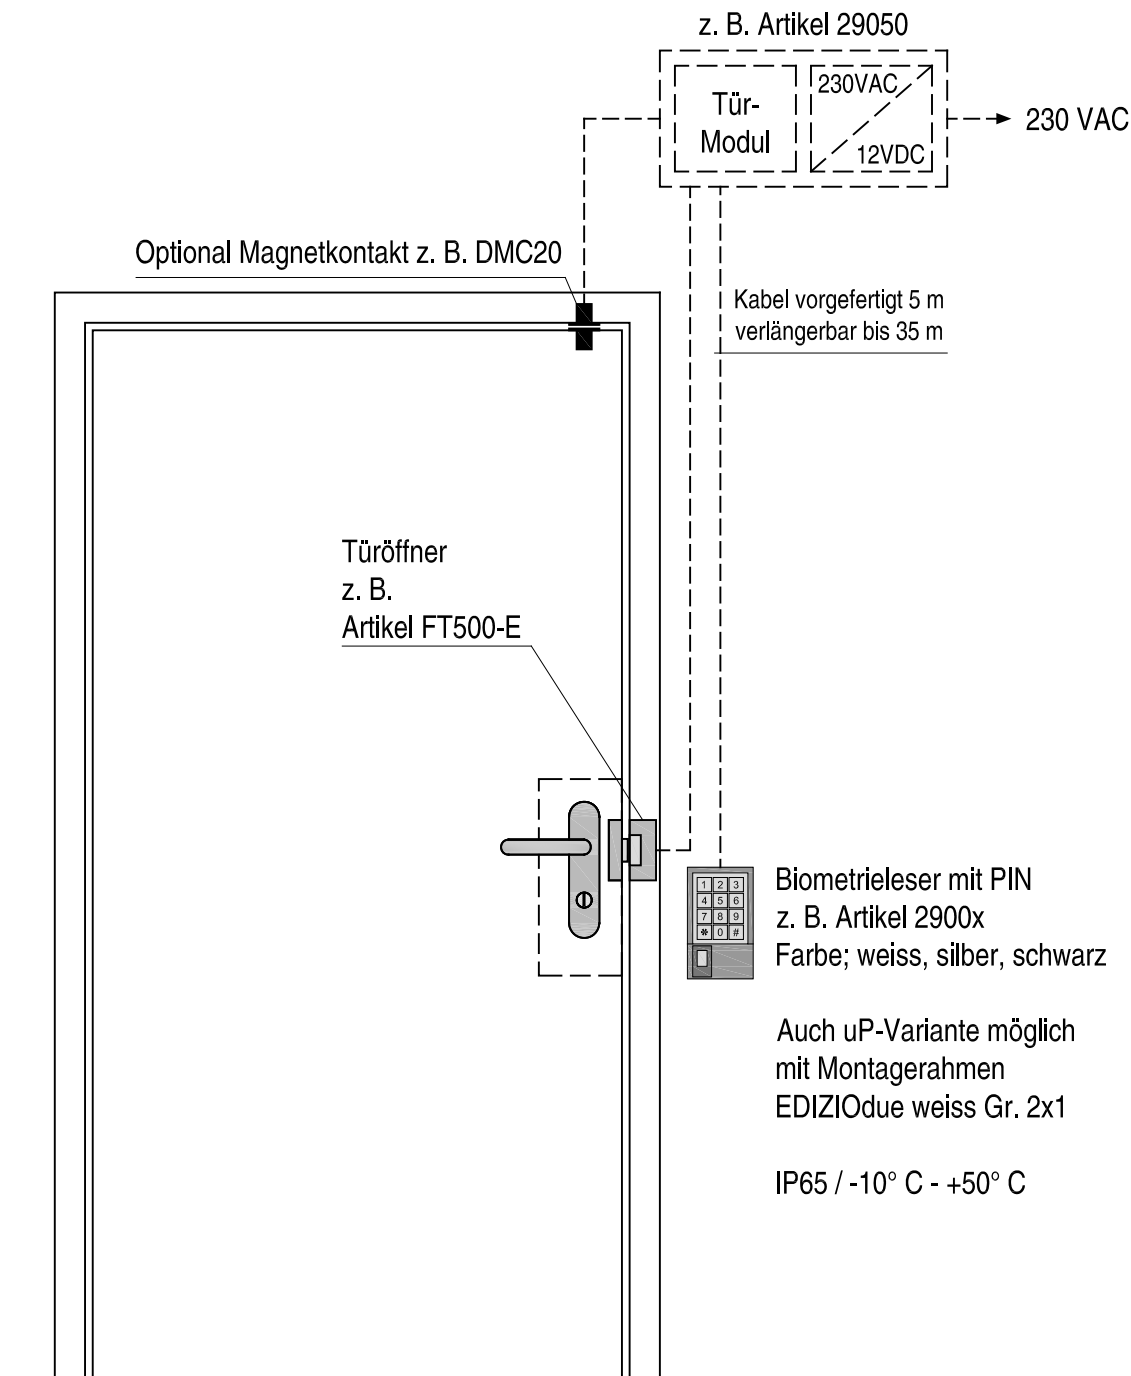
z. B. Artikel 29050

Tür-
Modul

230VAC

12VDC

230 VAC

Optional Magnetkontakt z. B. DMC20

Kabel vorgefertigt 5 m
verlängerbar bis 35 m

Türöffner
z. B.
Artikel FT500-E

1 2 3
4 5 6
7 8 9
✱ 0 #

Biometrieleser mit PIN
z. B. Artikel 2900x
Farbe; weiss, silber, schwarz

Auch uP-Variante möglich
mit Montagerahmen
EDIZIOdue weiss Gr. 2x1

IP65 / -10° C - +50° C